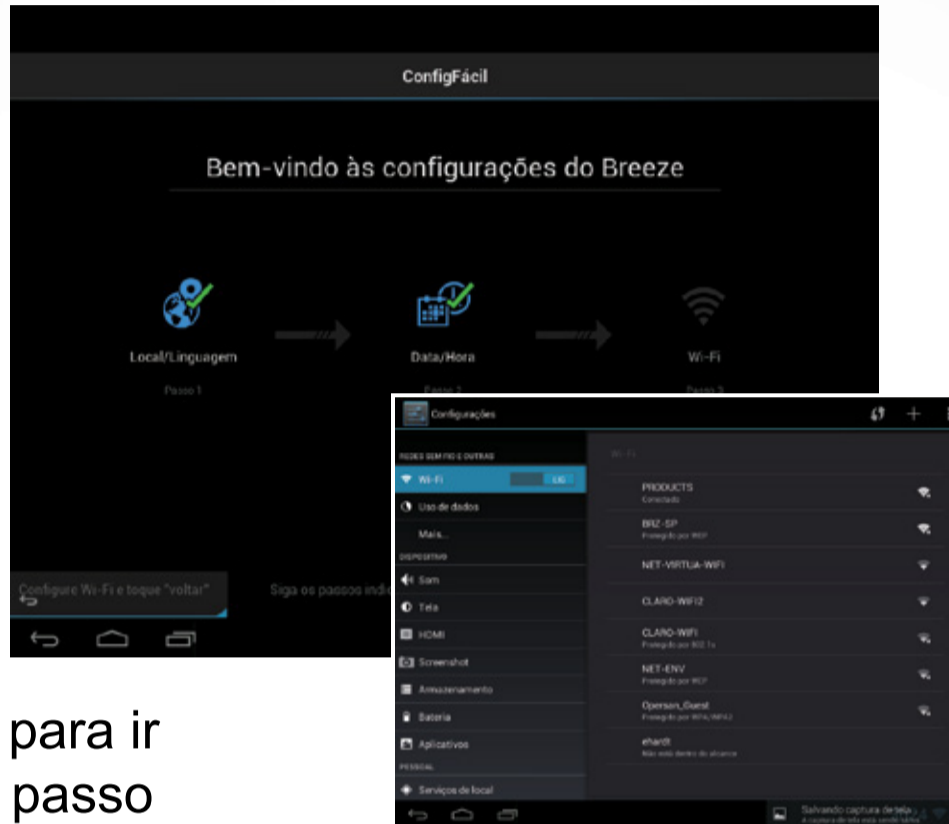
ConfigFácil

Bem-vindo às configurações do Breeze

Local/Linguagem
Passo 1

Data/Hora
Passo 2

Wi-Fi
Passo 3

Configure Wi-Fi e toque "voltar"

Siga os passos indi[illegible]

Configurações

REDES SEM FIO E OUTRAS
Wi-Fi
LIG
Uso de dados
Mais...
DISPOSITIVO
Som
Tela
HDMI
Screenshot
Armazenamento
Bateria
Aplicativos
PESSOAL
Serviços de local

Wi-Fi
PRODUCTS
Conectado
BRZ-SP
Protegido por WEP
NET-VIRTUA-WIFI
CLARO-WIFI2
CLARO-WIFI
Protegido por 802.1x
NET-ENV
Protegido por WEP
Operson_Guest
Protegido por WPA/WPA2
ehardt
Não está dentro do alcance

Salvando captura de tela...
A captura de tela está sendo salva.

para ir
passo